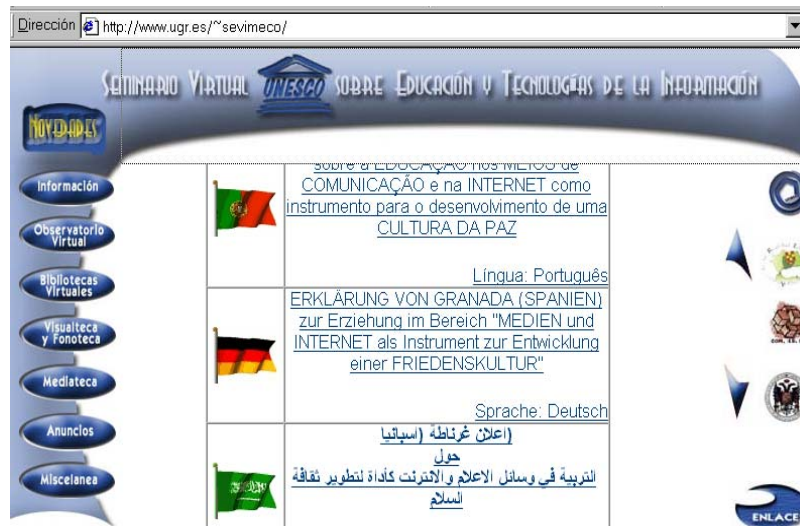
Dirección http://www.ugr.es/~sevimeco/

Seminario Virtual UNESCO sobre Educación y Tecnologías de la Información

NOVEDADES

Información
Observatorio Virtual
Bibliotecas Virtuales
Visualteca y Fonoteca
Mediateca
Anuncios
Miscelanea

sobre a EDUCAÇÃO nos MEIOS de COMUNICAÇÃO e na INTERNET como instrumento para o desenvolvimento de uma CULTURA DA PAZ

Língua: Português

ERKLÄRUNG VON GRANADA (SPANIEN) zur Erziehung im Bereich "MEDIEN und INTERNET als Instrument zur Entwicklung einer FRIEDENSKULTUR"

Sprache: Deutsch

إعلان غرناطة (إسبانيا)
حول
التربية في وسائل الاعلام والانترنت كأداة لتطوير ثقافة السلام

ENLACE